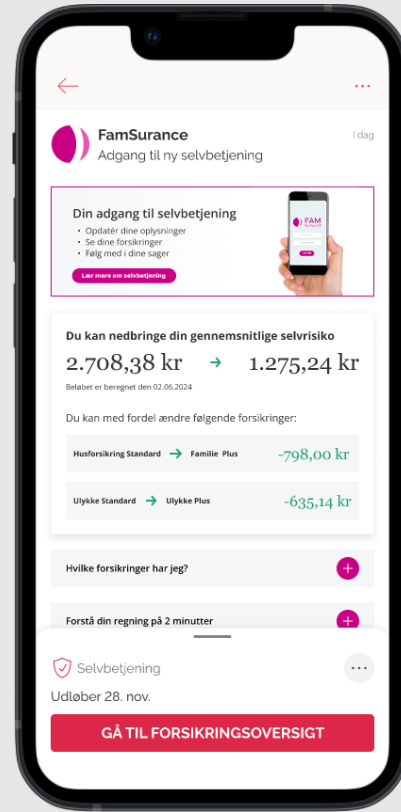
FamSurance
Adgang til ny selvbetjening
I dag

Din adgang til selvbetjening
• Opdatér dine oplysninger
• Se dine forsikringer
• Følg med i dine sager
Lær mere om selvbetjening

FAM

Du kan nedbringe din gennemsnitlige selvrisiko
2.708,38 kr → 1.275,24 kr
Beløbet er beregnet den 02.06.2024

Du kan med fordel ændre følgende forsikringer:

| Husforsikring Standard → Familie Plus | -798,00 kr |
|---|---|
| Ulykke Standard → Ulykke Plus | -635,14 kr |

Hvilke forsikringer har jeg?

Forstå din regning på 2 minutter

Selvbetjening
Udløber 28. nov.
GÅ TIL FORSIKRINGSOVERSIGT